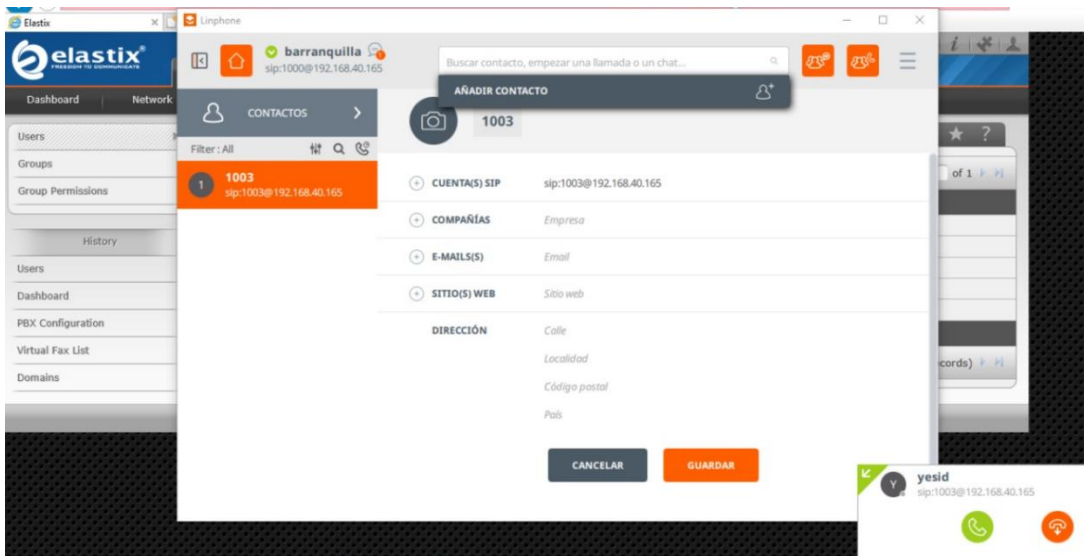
Elastix
Linphone
elastix
FREEDOM TO COMMUNICATE
Dashboard
Network
Users
Groups
Group Permissions
History
Users
Dashboard
PBX Configuration
Virtual Fax List
Domains
barranquilla
sip:1000@192.168.40.165
Buscar contacto, empezar una llamada o un chat...
AÑADIR CONTACTO
CONTACTOS
Filter : All
1003
sip:1003@192.168.40.165
1003
CUENTA(S) SIP
sip:1003@192.168.40.165
COMPAÑÍAS
Empresa
E-MAILS(S)
Email
SITIO(S) WEB
Sitio web
DIRECCIÓN
Calle
Localidad
Código postal
País
CANCELAR
GUARDAR
of 1
cords)
yesid
sip:1003@192.168.40.165